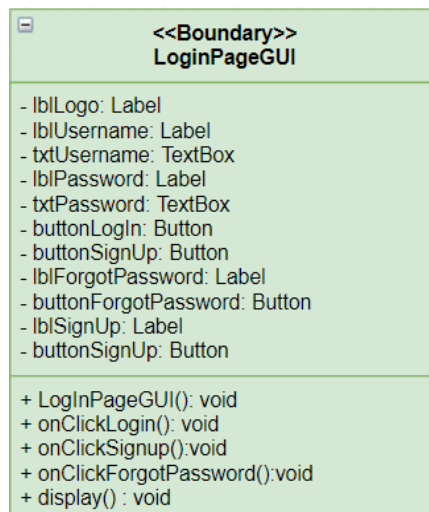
<<Boundary>>
LoginPageGUI

- lblLogo: Label
- lblUsername: Label
- txtUsername: TextBox
- lblPassword: Label
- txtPassword: TextBox
- buttonLogIn: Button
- buttonSignUp: Button
- lblForgotPassword: Label
- buttonForgotPassword: Button
- lblSignUp: Label
- buttonSignUp: Button

+ LogInPageGUI(): void
+ onClickLogin(): void
+ onClickSignup():void
+ onClickForgotPassword():void
+ display() : void